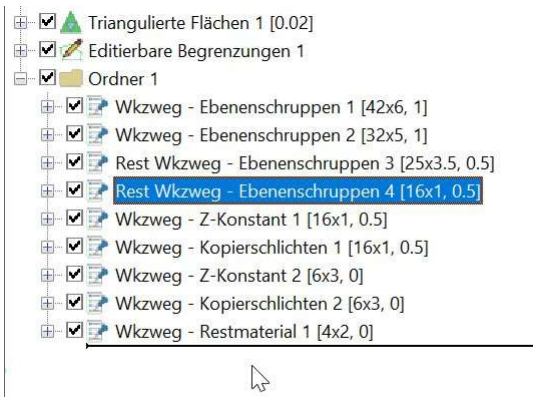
Triangulierte Flächen 1 [0.02]
Editierbare Begrenzungen 1
Ordner 1
Wkzweg - Ebenenschruppen 1 [42x6, 1]
Wkzweg - Ebenenschruppen 2 [32x5, 1]
Rest Wkzweg - Ebenenschruppen 3 [25x3.5, 0.5]
Rest Wkzweg - Ebenenschruppen 4 [16x1, 0.5]
Wkzweg - Z-Konstant 1 [16x1, 0.5]
Wkzweg - Kopierschlichten 1 [16x1, 0.5]
Wkzweg - Z-Konstant 2 [6x3, 0]
Wkzweg - Kopierschlichten 2 [6x3, 0]
Wkzweg - Restmaterial 1 [4x2, 0]